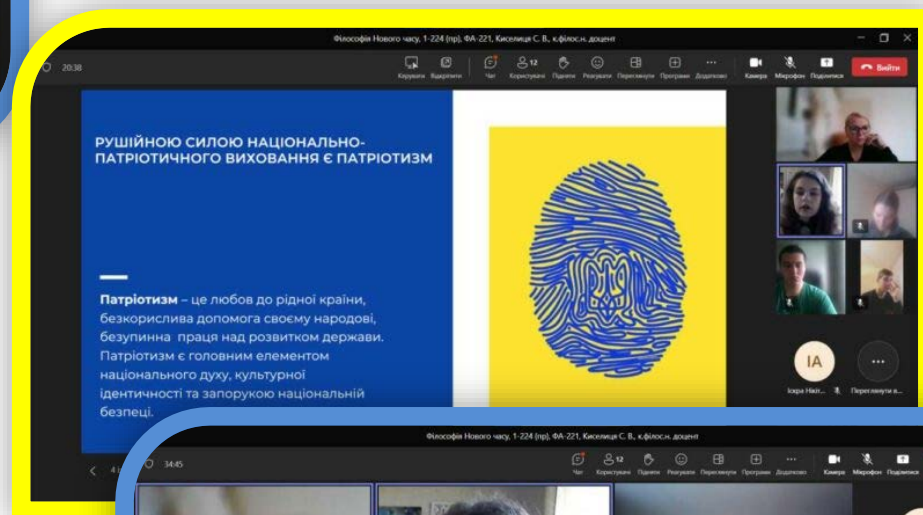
Філософія Нового часу, 1-224 (пр), ФА-221, Киселиця С. В., к.філос.н. доцент

20:38

Керувати Відкріпити Чат Користувачі Підняти Реагувати Переглянути Програми Додатково Камера Мікрофон Поділитися Вийти

12

РУШІЙНОЮ СИЛОЮ НАЦІОНАЛЬНО-ПАТРІОТИЧНОГО ВИХОВАННЯ Є ПАТРІОТИЗМ

Патріотизм – це любов до рідної країни, безкорислива допомога своєму народові, безупинна праця над розвитком держави. Патріотизм є головним елементом національного духу, культурної ідентичності та запорукою національній безпеці.

IA

Іскра Нат...

Переглянути в...

Філософія Нового часу, 1-224 (пр), ФА-221, Киселиця С. В., к.філос.н. доцент

34:45

Чат Користувачі Підняти Реагувати Переглянути Програми Додатково Камера Мікрофон Поділитися

12